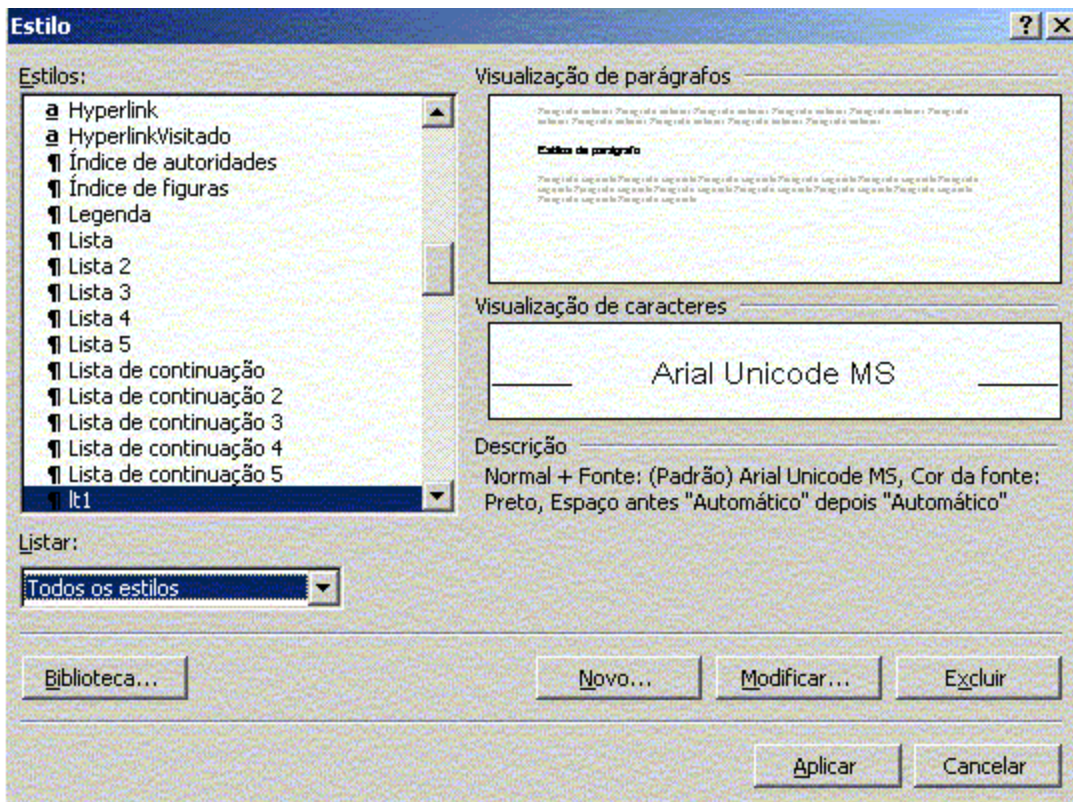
Estilo

?

Estilos:

a Hyperlink
a HyperlinkVisitado
¶ Índice de autoridades
¶ Índice de figuras
¶ Legenda
¶ Lista
¶ Lista 2
¶ Lista 3
¶ Lista 4
¶ Lista 5
¶ Lista de continuação
¶ Lista de continuação 2
¶ Lista de continuação 3
¶ Lista de continuação 4
¶ Lista de continuação 5
¶ lt1

Visualização de parágrafos

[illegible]

Estilo de parágrafo

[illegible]

Visualização de caracteres

Arial Unicode MS

Descrição

Normal + Fonte: (Padrão) Arial Unicode MS, Cor da fonte: Preto, Espaço antes "Automático" depois "Automático"

Listar:

Todos os estilos

Biblioteca...

Novo...

Modificar...

Excluir

Aplicar

Cancelar